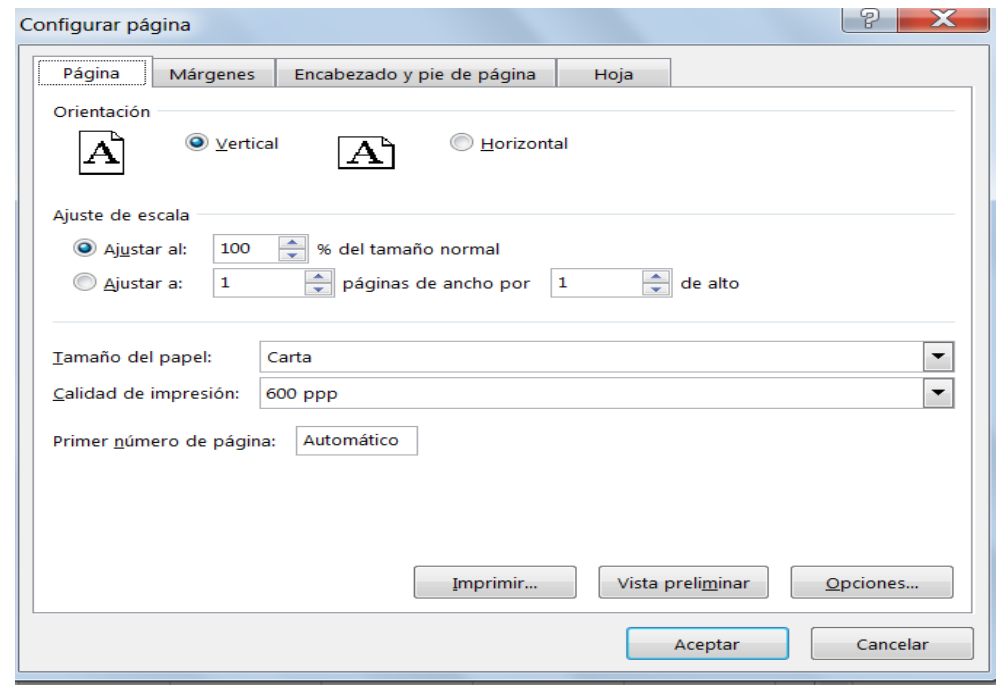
Configurar página

?

X

Página | Márgenes | Encabezado y pie de página | Hoja

Orientación

A Vertical

A Horizontal

Ajuste de escala

Ajustar al: 100 % del tamaño normal

Ajustar a: 1 páginas de ancho por 1 de alto

Tamaño del papel: Carta

Calidad de impresión: 600 ppp

Primer número de página: Automático

Imprimir... Vista preliminar Opciones...

Aceptar Cancelar